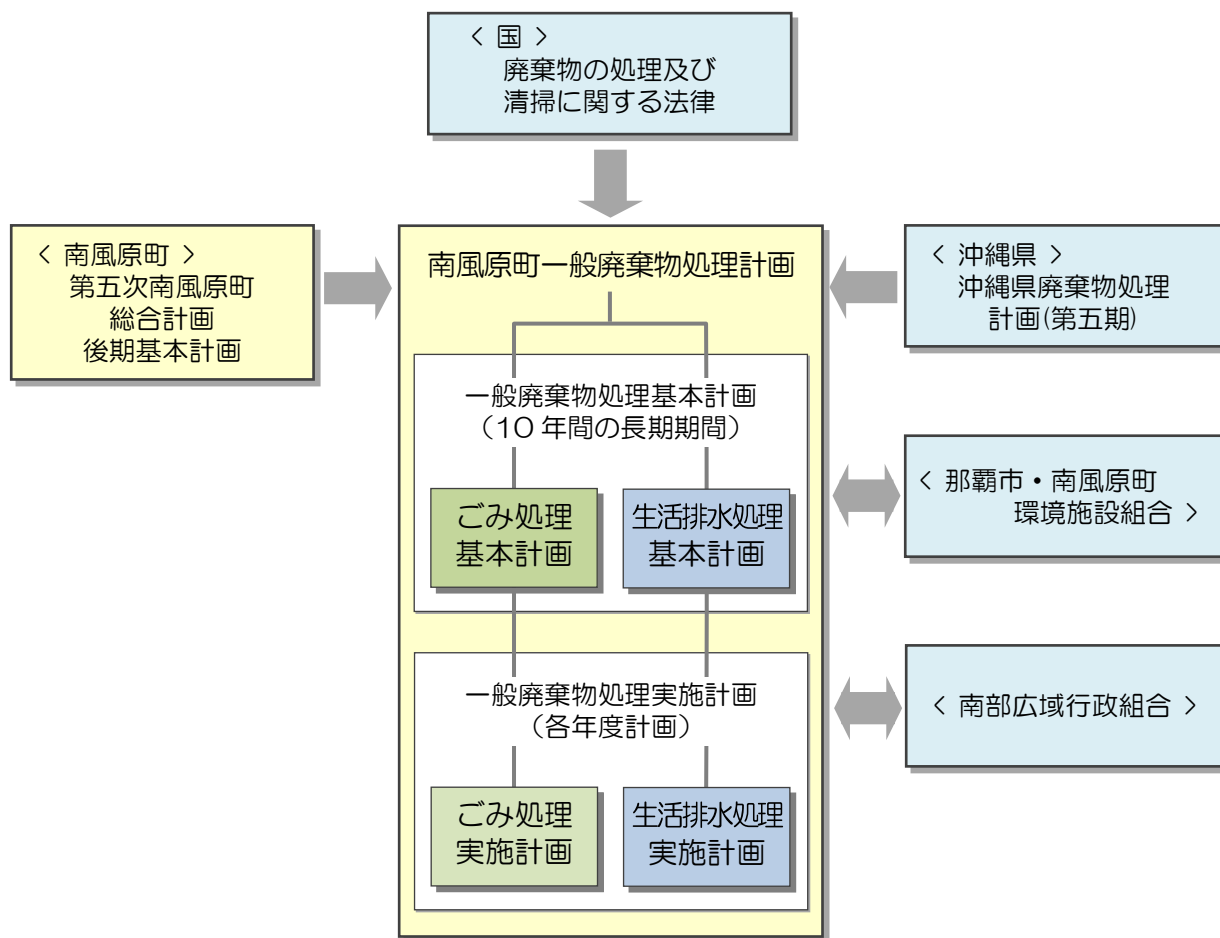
< 国 >
廃棄物の処理及び
清掃に関する法律

< 南風原町 >
第五次南風原町
総合計画
後期基本計画

南風原町一般廃棄物処理計画

< 沖縄県 >
沖縄県廃棄物処理
計画(第五期)

一般廃棄物処理基本計画
（10 年間の長期期間）

ごみ処理
基本計画

生活排水処理
基本計画

< 那覇市・南風原町
環境施設組合 >

一般廃棄物処理実施計画
（各年度計画）

< 南部広域行政組合 >

ごみ処理
実施計画

生活排水処理
実施計画